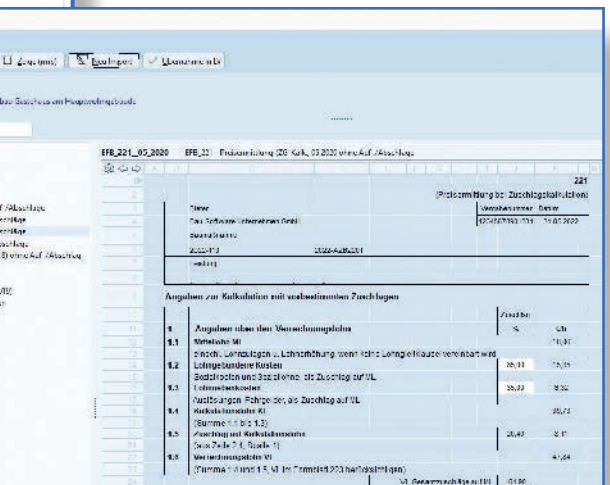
Zeigen | Excel Import | Übernehmen

...das Beschlusses am Hauptverfahrensbeiträge

EFB_221_05_2020  EFB_221  Preisermittlung (ZB Kalk. 05.2020 ohne Auf./Abschläge

221
(Preisermittlung bei Zuschlagskalkulation)

Bieter | Vergabenummer | Datum
Bau Software Unternehmen GmbH | 1234567890 | 11.05.2022
Baumaßnahme
2022-113 | 2022-A4 | 26201
Leistung

Angaben zur Kalkulation mit vorbestimmten Zuschlägen

| | | Zuschlag % | Ct/h |
|---|---|---|---|
| 1 | Angaben über den Verrechnungslohn | | |
| 1.1 | Mittellohn ML | | 11,01 |
| | einschl. Lohnzulagen u. Lohnerhöhung, wenn keine Lohngleitklausel vereinbart wird | | |
| 1.2 | Lohngebundene Kosten | 88,00 | 15,19 |
| | Sozialkosten und Soziallöhne, als Zuschlag auf ML | | |
| 1.3 | Lohnnebenkosten | 55,00 | 8,52 |
| | Auslösungen, Fahrgelder, als Zuschlag auf ML | | |
| 1.4 | Kalkulationslohn KL | | 35,73 |
| | (Summe 1.1 bis 1.3) | | |
| 1.5 | Zuschlag auf Kalkulationslohn | 23,43 | 8,11 |
| | (aus Zeile 2.4, Spalte 1) | | |
| 1.6 | Verrechnungslohn VL | | 41,84 |
| | (Summe 1.4 und 1.5, VL im Formblatt 223 berücksichtigen) | | |
| | | VL Gesamtzuschlag auf ML | 61,90 |